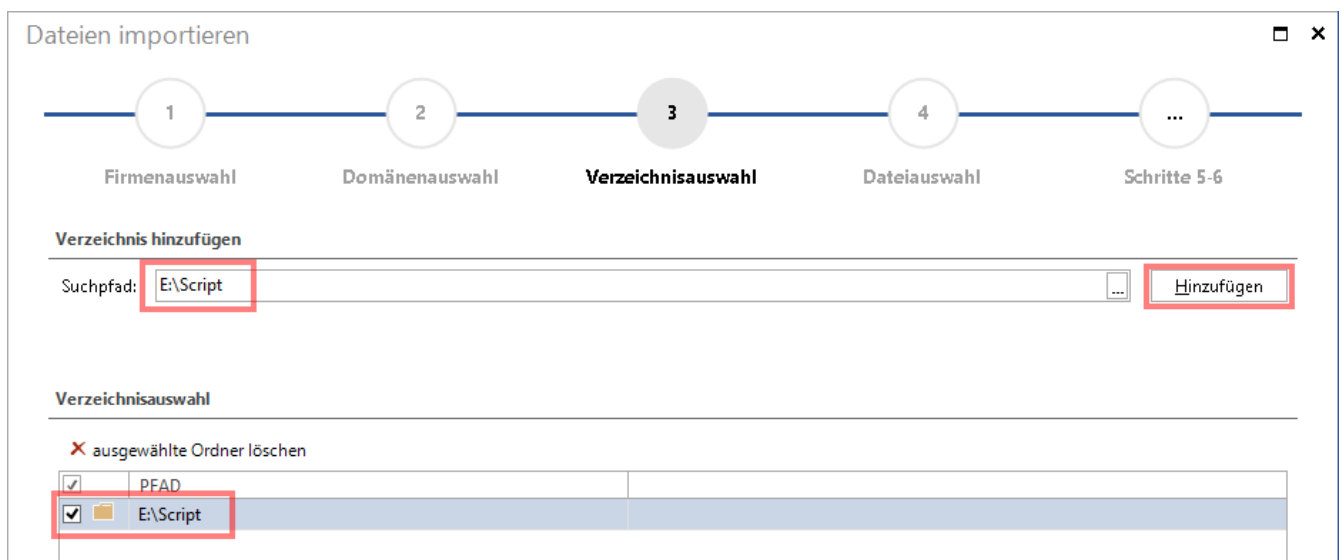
Dateien importieren

1
Firmenauswahl

2
Domänenauswahl

3
Verzeichnisauswahl

4
Dateiauswahl

...
Schritte 5-6

Verzeichnis hinzufügen

Suchpfad: E:\Script ...

Hinzufügen

Verzeichnisauswahl

ausgewählte Ordner löschen

| | PFAD | |
|---|---|---|
| ✓ | E:\Script | |